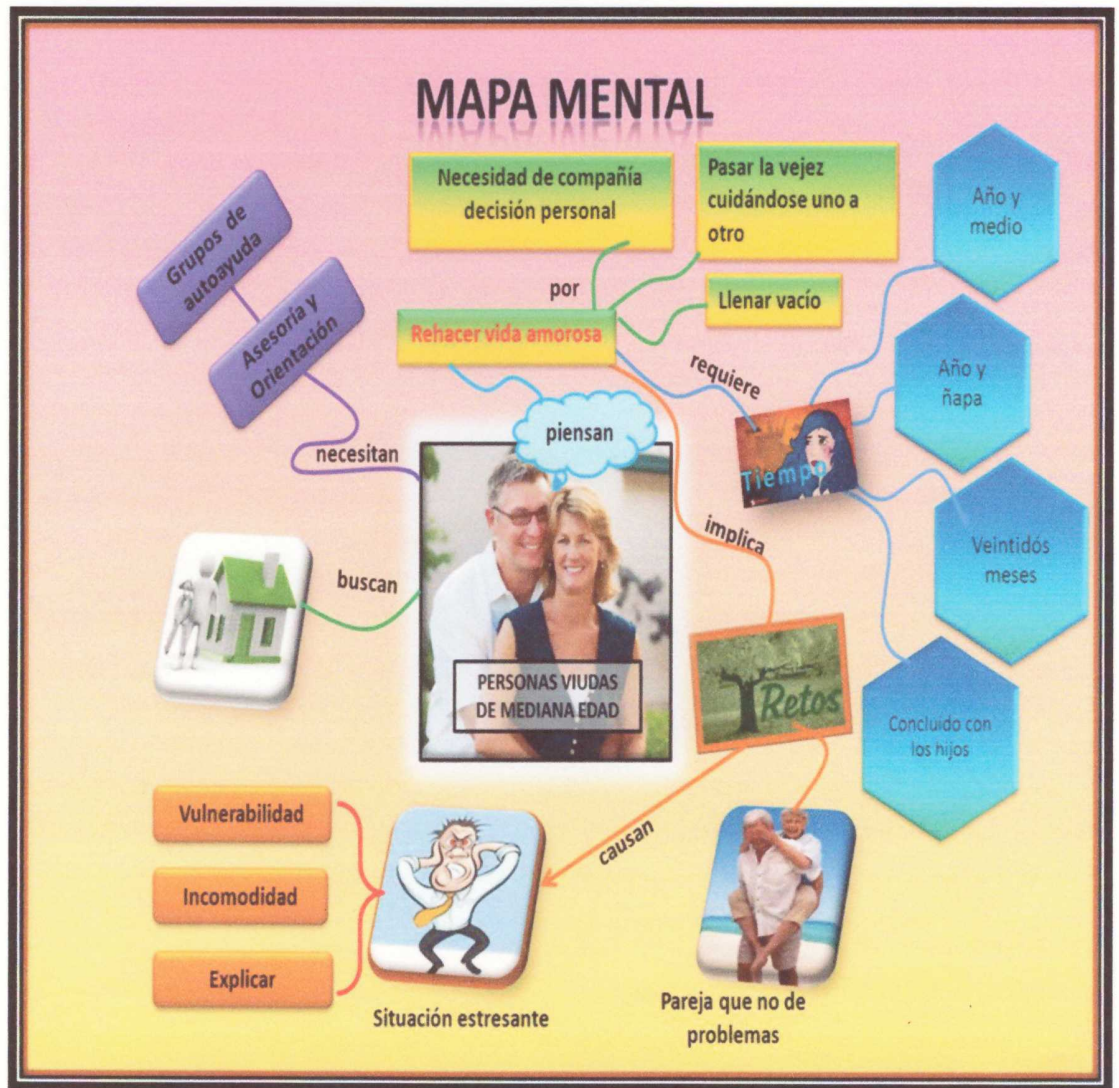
MAPA MENTAL

Grupos de autoayuda

Asesoría y Orientación

Necesidad de compañía decisión personal

Pasar la vejez cuidándose uno a otro

Llenar vacío

por

Rehacer vida amorosa

Año y medio

Año y ñapa

Veintidós meses

Concluido con los hijos

requiere

Tiempo

piensan

necesitan

buscan

implica

PERSONAS VIUDAS DE MEDIANA EDAD

Retos

causan

Vulnerabilidad

Incomodidad

Explicar

Situación estresante

Pareja que no de problemas